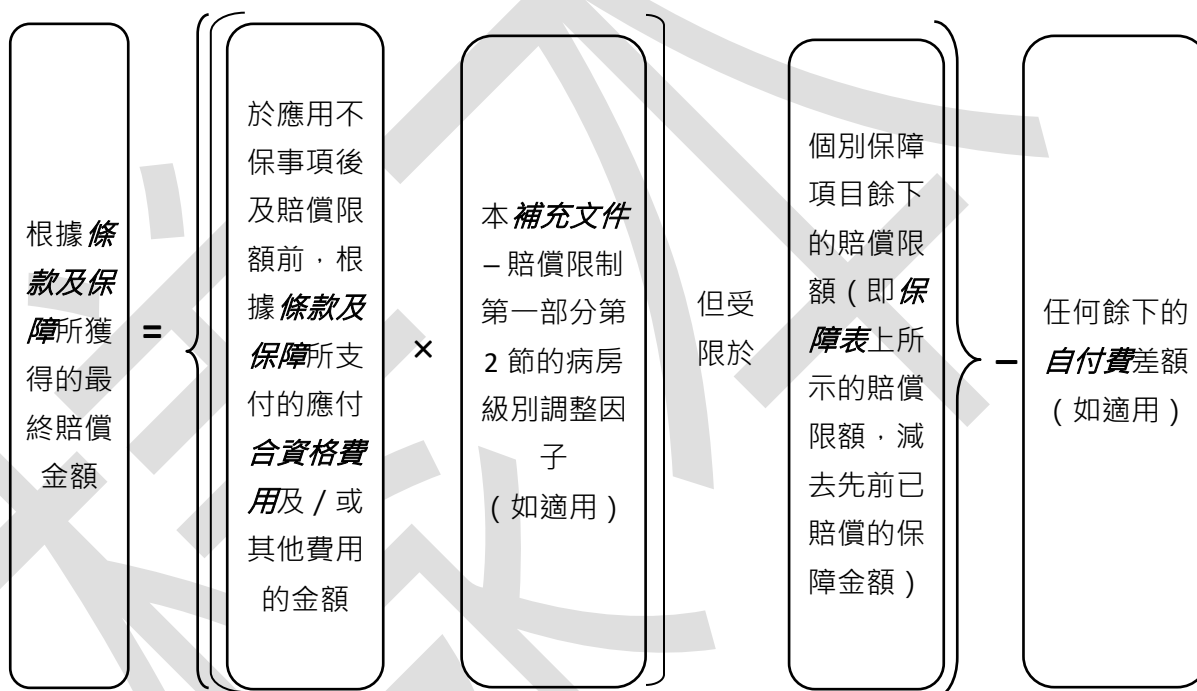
根據*條款及保障*所獲得的最終賠償金額

=

於應用不保事項後及賠償限額前，根據*條款及保障*所支付的應付*合資格費用*及／或其他費用的金額

×

本*補充文件* – 賠償限制第一部分第 2 節的病房級別調整因子（如適用）

但受限於

個別保障項目餘下的賠償限額（即*保障表*上所示的賠償限額，減去先前已賠償的保障金額）

–

任何餘下的*自付費*差額（如適用）